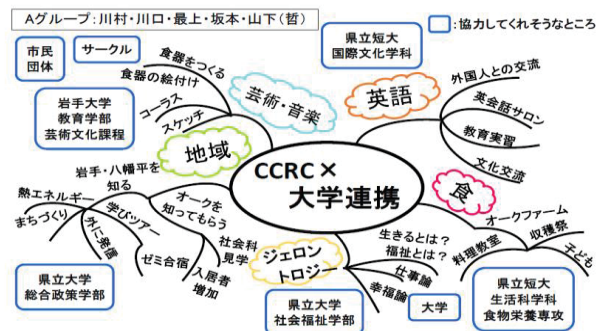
Aグループ：川村・川口・最上・坂本・山下（哲）

：協力してくれそうなところ

市民団体

サークル

食器をつくる

食器の絵付け

コーラス

スケッチ

芸術・音楽

県立短大
国際文化学科

英語

外国人との交流

英会話サロン

教育実習

文化交流

岩手大学
教育学部
芸術文化課程

地域

岩手・八幡平を知る

熱エネルギー

まちづくり

外に発信

学びツアー

ゼミ合宿

オークを知ってもらう

CCRC×
大学連携

食

オークファーム

収穫祭

子ども

料理教室

社会科見学

入居者増加

ジェロントロジー

生きるとは？
福祉とは？

仕事論

幸福論

大学

県立大学
総合政策学部

県立大学
社会福祉学部

県立短大
生活科学科
食物栄養専攻